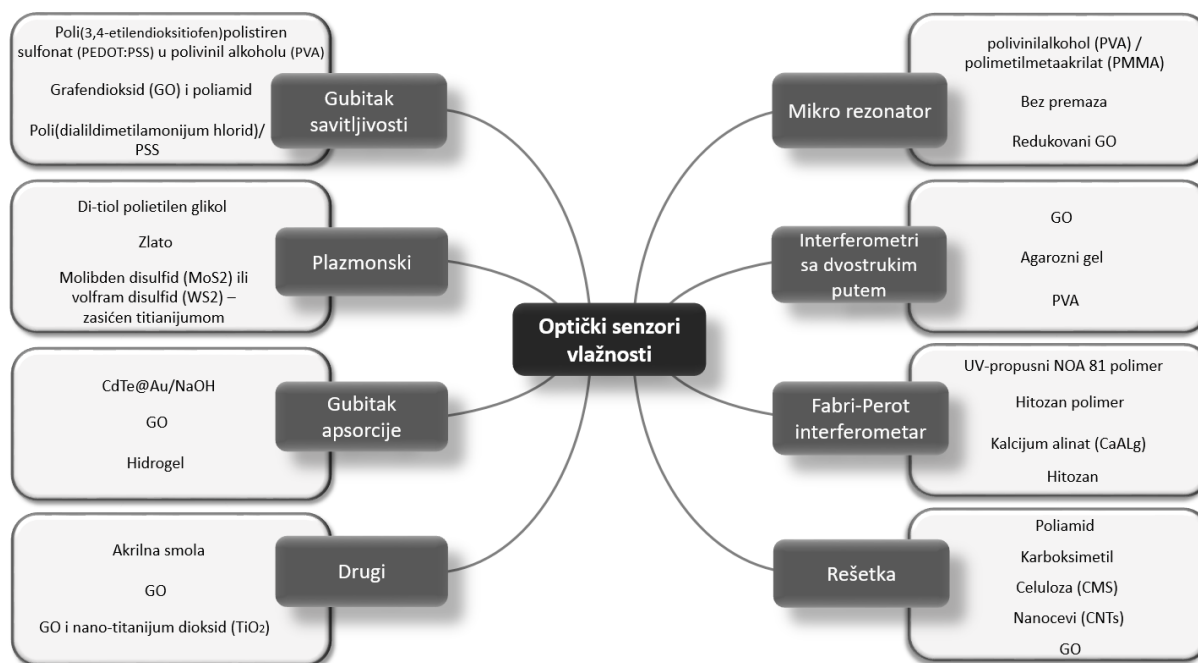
Optički senzori vlažnosti

Gubitak savitljivosti

Poli(3,4-etilendioksitiofen)polistiren sulfonat (PEDOT:PSS) u polivinil alkoholu (PVA)

Grafendioksid (GO) i poliamid

Poli(dialildimetilamonijum hlorid)/ PSS

Plazmonski

Di-tiol polietilen glikol

Zlato

Molibden disulfid (MoS2) ili volfram disulfid (WS2) – zasićen titianijumom

Gubitak apsorcije

CdTe@Au/NaOH

GO

Hidrogel

Drugi

Akrilna smola

GO

GO i nano-titanijum dioksid (TiO$_2$)

Mikro rezonator

polivinilalkohol (PVA) / polimetilmetaakrilat (PMMA)

Bez premaza

Redukovani GO

Interferometri sa dvostrukim putem

GO

Agarozni gel

PVA

Fabri-Perot interferometar

UV-propusni NOA 81 polimer

Hitozan polimer

Kalcijum alinat (CaALg)

Hitozan

Rešetka

Poliamid

Karboksimetil

Celuloza (CMS)

Nanocevi (CNTs)

GO